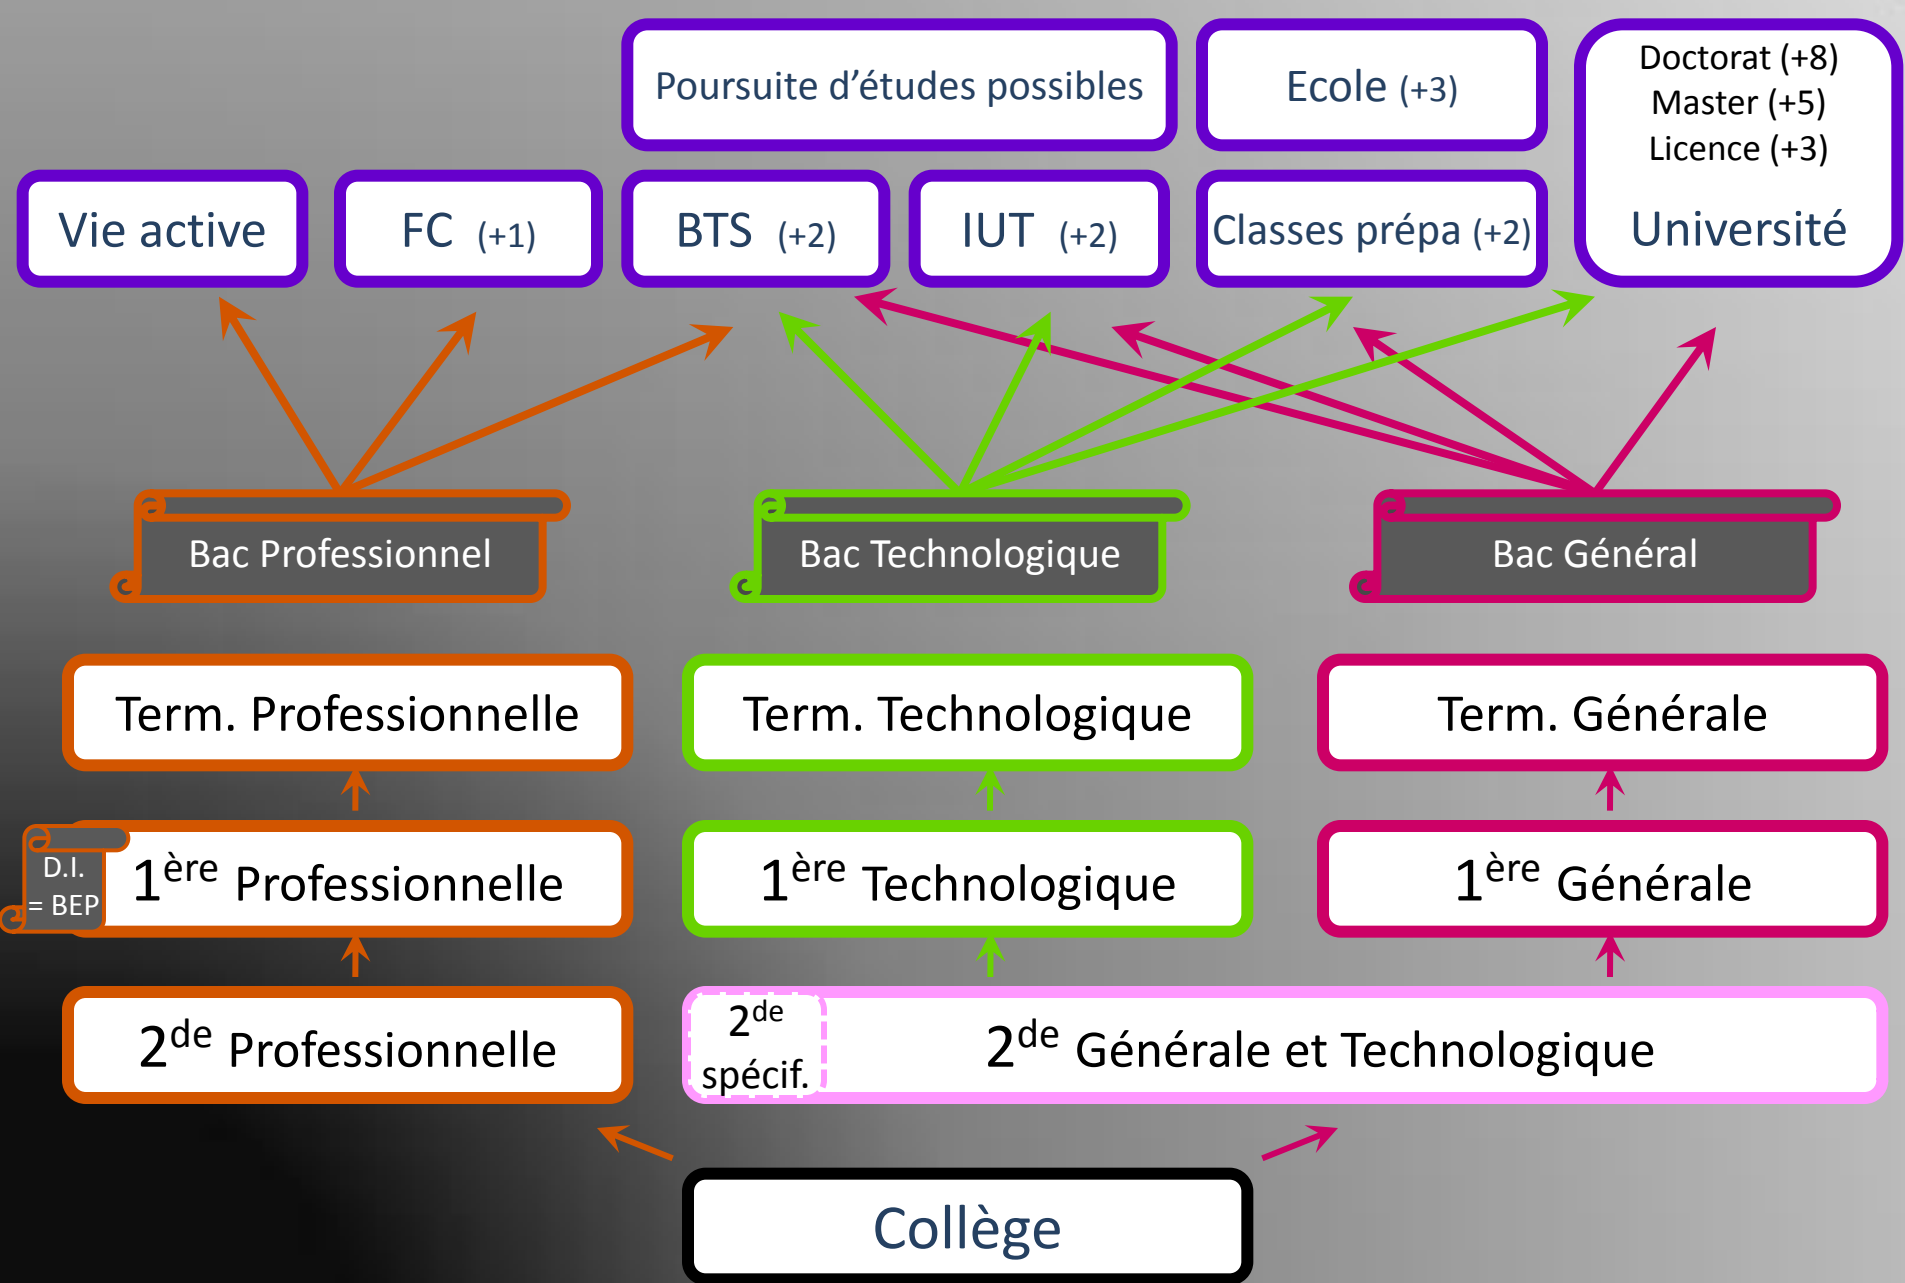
Poursuite d'études possibles

Ecole (+3)

Doctorat (+8)
Master (+5)
Licence (+3)
Université

Vie active

FC (+1)

BTS (+2)

IUT (+2)

Classes prépa (+2)

Bac Professionnel

Bac Technologique

Bac Général

Term. Professionnelle

Term. Technologique

Term. Générale

D.I. = BEP

1$^{ère}$ Professionnelle

1$^{ère}$ Technologique

1$^{ère}$ Générale

2$^{de}$ Professionnelle

2$^{de}$ spécif.

2$^{de}$ Générale et Technologique

Collège